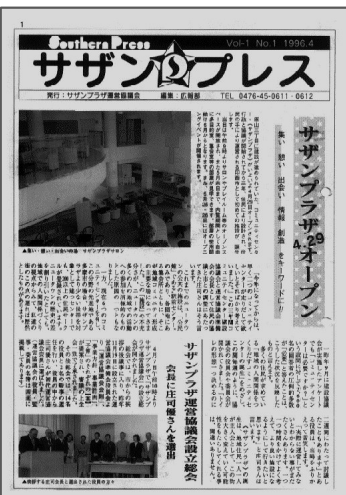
1

Southern Press

Vol-1 No.1 1996.4

サザンプレス

発行：サザンプラザ運営協議会　編集：広報部　TEL 0476-45-0611・0612

サザンプラザオープン 4.29

集い・憩い・出会い・情報・創造をキーワードに!!

▲集い・憩い・出会いの場「サザンプラザ」

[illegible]

サザンプラザ運営協議会設立総会

会長に庄司勝さんを選出

▲挨拶する庄司会長と選ばれた役員の皆さん

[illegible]